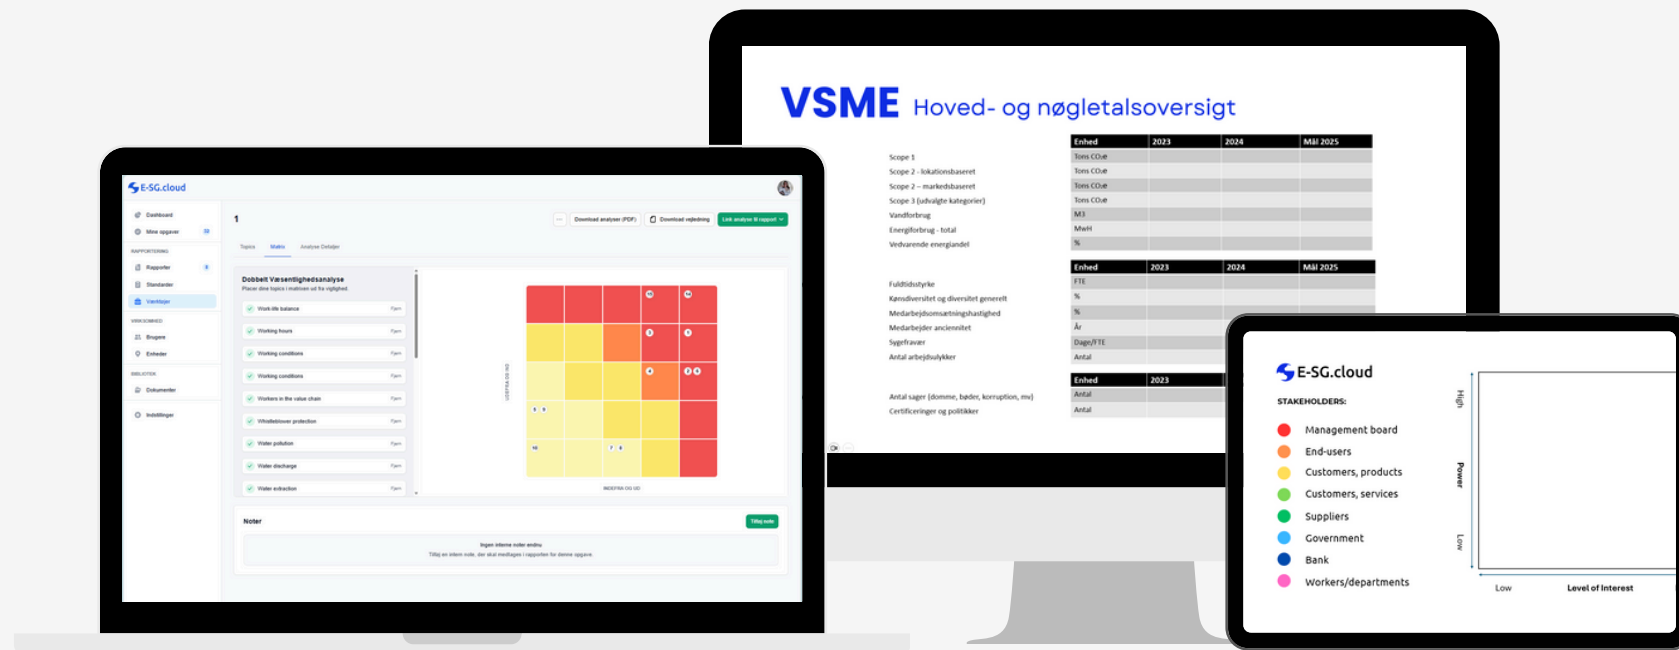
VSME Hoved- og nøgletalsoversigt

| | Enhed | 2023 | 2024 | Mål 2025 |
|---|---|---|---|---|
| Scope 1 | Tons CO₂e | | | |
| Scope 2 - lokationsbaseret | Tons CO₂e | | | |
| Scope 2 - markedsbaseret | Tons CO₂e | | | |
| Scope 3 (udvalgte kategorier) | Tons CO₂e | | | |
| Vandforbrug | M3 | | | |
| Energiforbrug - total | MwH | | | |
| Vedvarende energiandel | % | | | |

| | Enhed | 2023 | 2024 | Mål 2025 |
|---|---|---|---|---|
| Fuldtidsstyrke | FTE | | | |
| Kønsdiversitet og diversitet generelt | % | | | |
| Medarbejdsomsætningshastighed | % | | | |
| Medarbejder anciennitet | År | | | |
| Sygefravær | Dage/FTE | | | |
| Antal arbejdsulykker | Antal | | | |

| | Enhed | 2023 |
|---|---|---|
| Antal sager (domme, bøder, korruption, mv) | Antal | |
| Certificeringer og politikker | Antal | |

E-SG.cloud
Dashboard
Mine opgaver
RAPPORTERING
Rapporter
Standarder
Værktøjer
VIRKSOMHED
Brugere
Enheder
BIBLIOTEK
Dokumenter
Indstillinger

1
Download analyse (PDF)
Download vejledning
Link analyse til rapport
Topics Matrix Analyse Detaljer

Dobbelt Væsentlighedsanalyse
Placer dine topics i matrixen ud fra vigtighed.
Work-life balance Fjern
Working hours Fjern
Working conditions Fjern
Working conditions Fjern
Workers in the value chain Fjern
Whistleblower protection Fjern
Water pollution Fjern
Water discharge Fjern
Water extraction Fjern

UDEFRA OG IND
INDEFRA OG UD

Noter
Tilføj note
Ingen interne noter endnu
Tilføj en intern note, der skal medtages i rapporten for denne opgave.

E-SG.cloud
STAKEHOLDERS:
Management board
End-users
Customers, products
Customers, services
Suppliers
Government
Bank
Workers/departments

High
Power
Low
Low
Level of Interest